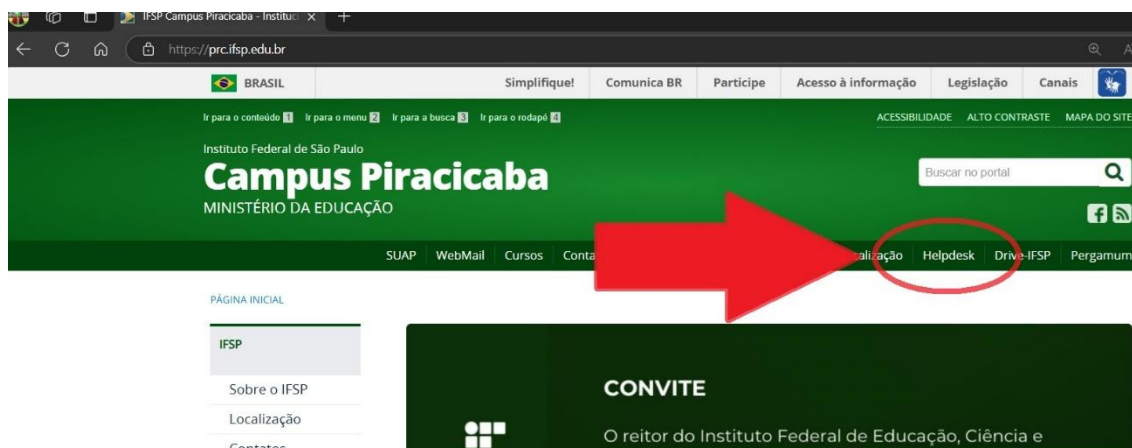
IFSP Campus Piracicaba - Instituto ×
+
https://prc.ifsp.edu.br

BRASIL
Simplifique!
Comunica BR
Participe
Acesso à informação
Legislação
Canais

Ir para o conteúdo 1
Ir para o menu 2
Ir para a busca 3
Ir para o rodapé 4
ACESSIBILIDADE
ALTO CONTRASTE
MAPA DO SITE

Instituto Federal de São Paulo
Campus Piracicaba
MINISTÉRIO DA EDUCAÇÃO

Buscar no portal

SUAP
WebMail
Cursos
Conta
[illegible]lização
Helpdesk
Drive-IFSP
Pergamum

PÁGINA INICIAL

IFSP
Sobre o IFSP
Localização
Contatos

CONVITE
O reitor do Instituto Federal de Educação, Ciência e